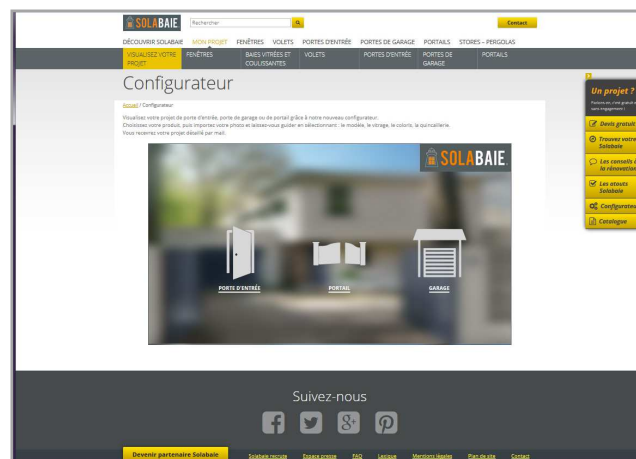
SOLABAIE Rechercher Contact

DÉCOUVRIR SOLABAIE MON PROJET FENÊTRES VOLETS PORTES D'ENTRÉE PORTES DE GARAGE PORTAILS STORES – PERGOLAS

VISUALISEZ VOTRE PROJET FENÊTRES BAIES VITRÉES ET COULISSANTES VOLETS PORTES D'ENTRÉE PORTES DE GARAGE PORTAILS

Configurateur

Accueil / Configurateur

Visualisez votre projet de porte d'entrée, porte de garage ou de portail grâce à notre nouveau configurateur.
Choisissez votre produit, puis importez votre photo et laissez-vous guider en sélectionnant : le modèle, le vitrage, le coloris, la quincaillerie.
Vous recevrez votre projet détaillé par mail.

SOLABAIE

PORTE D'ENTRÉE PORTAIL GARAGE

Un projet ?
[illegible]

Devis gratuit
Trouvez votre Solabaie
Les conseils à la rénovation
Les atouts Solabaie
Configurateur
Catalogue

Suivez-nous

Devenir partenaire Solabaie Solabaie recrute Espace presse FAQ Lexique Mentions légales Plan de site Contact